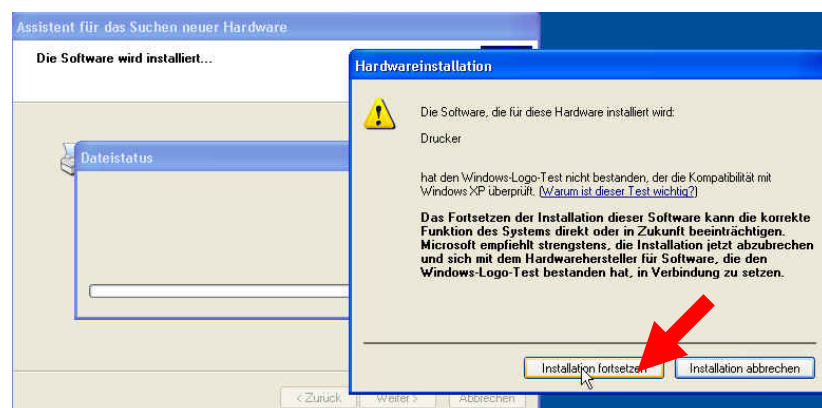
Assistent für das Suchen neuer Hardware

Die Software wird installiert...

Dateistatus

Hardwareinstallation

Die Software, die für diese Hardware installiert wird:

Drucker

hat den Windows-Logo-Test nicht bestanden, der die Kompatibilität mit Windows XP überprüft. (Warum ist dieser Test wichtig?)

Das Fortsetzen der Installation dieser Software kann die korrekte Funktion des Systems direkt oder in Zukunft beeinträchtigen. Microsoft empfiehlt strengstens, die Installation jetzt abzubrechen und sich mit dem Hardwarehersteller für Software, die den Windows-Logo-Test bestanden hat, in Verbindung zu setzen.

Installation fortsetzen

Installation abbrechen

< Zurück

Weiter >

Abbrechen